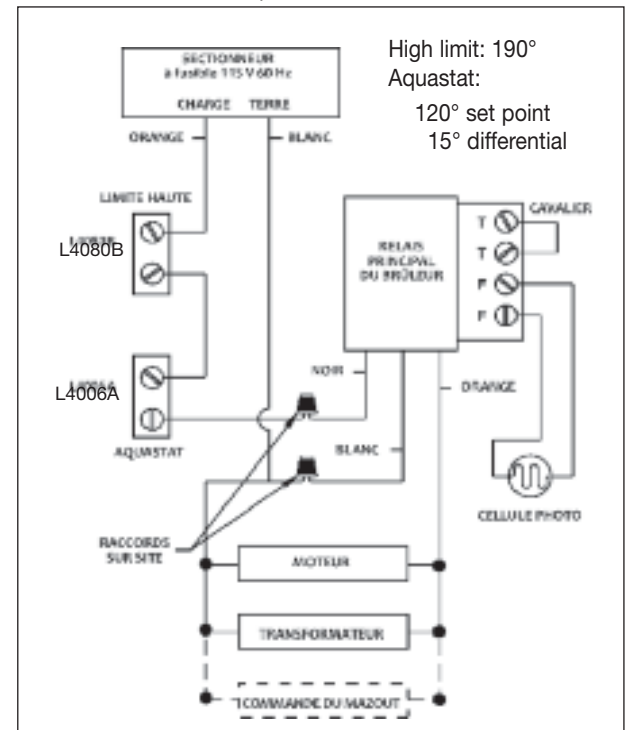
SECTIONNEUR
à fusible 115 V 60 Hz
CHARGE TERRE

High limit: 190°
Aquastat:
120° set point
15° differential

ORANGE
BLANC

LIMITE HAUTE
L4080B

RELAIS
PRINCIPAL
DU BRÛLEUR

T
T
F
F
CAVALIER

L4006A
AQUASTAT

NOIR
ORANGE
BLANC

CELLULE PHOTO

RACCORDS
SUR SITE

MOTEUR

TRANSFORMATEUR

COMMANDE DU MAZOUT